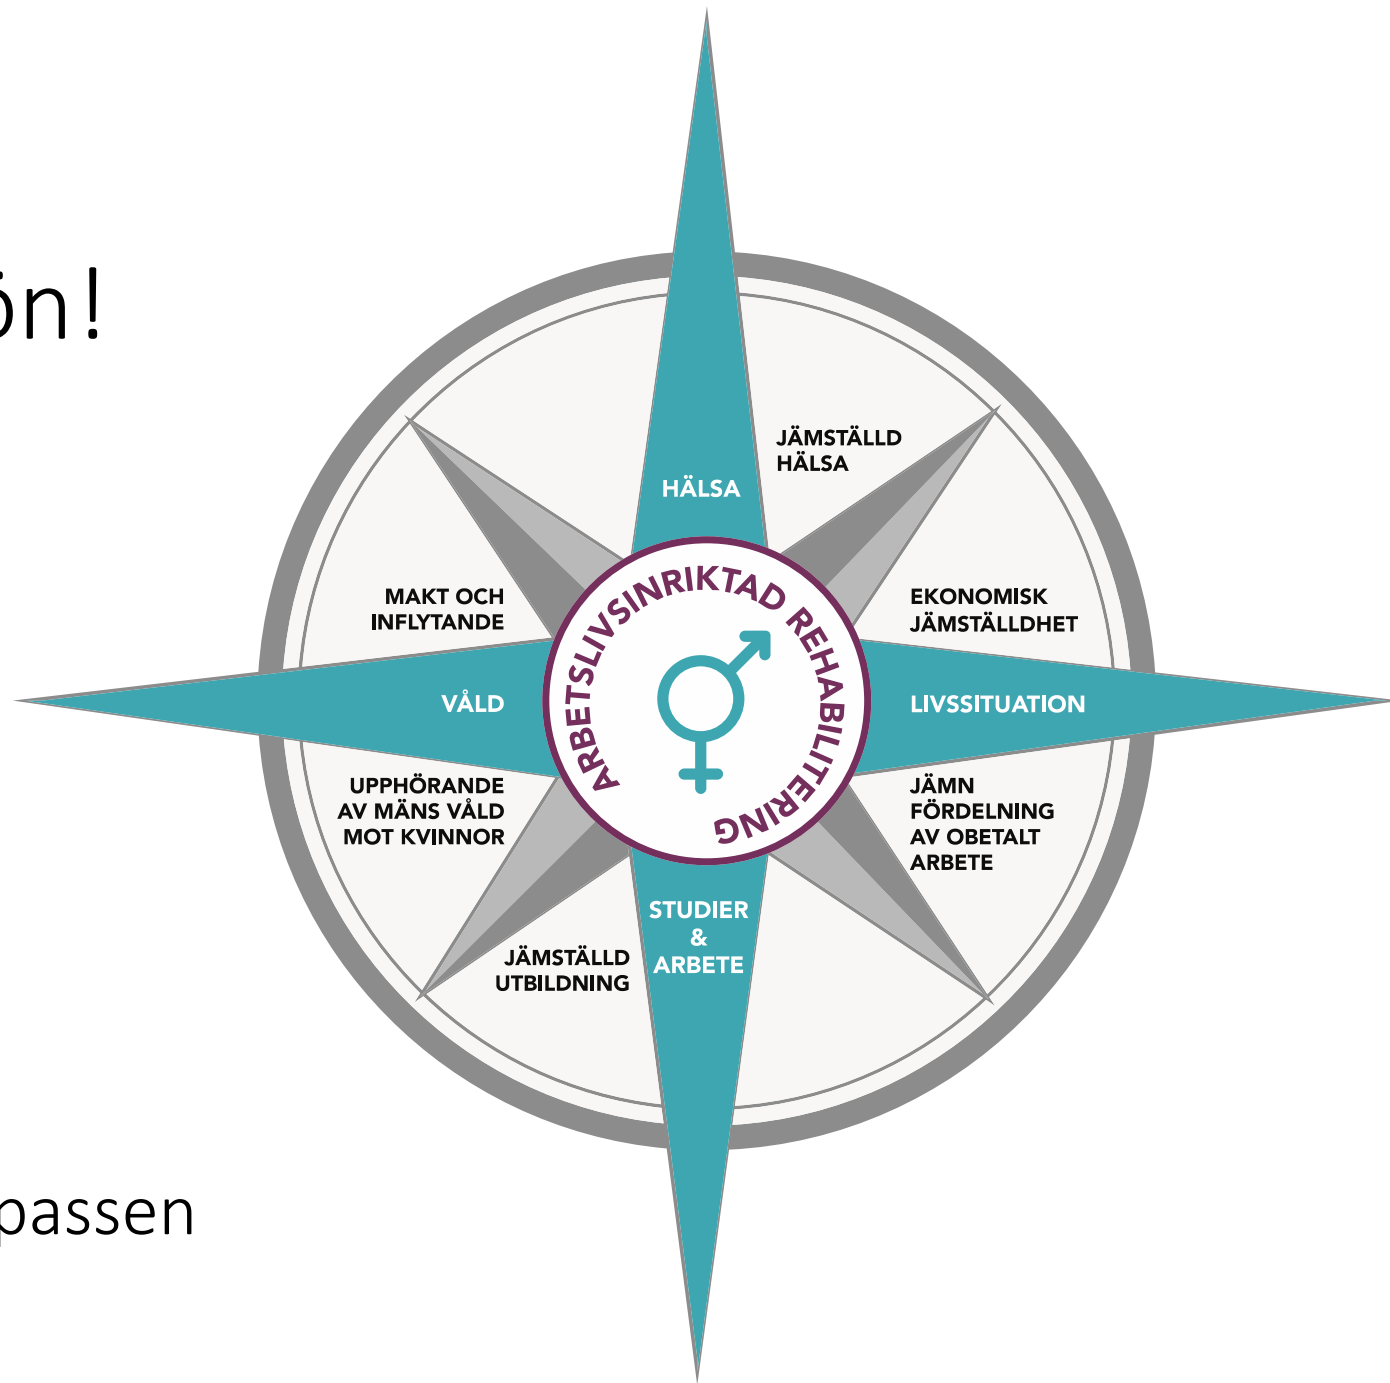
ön!

passen

HÄLSA

JÄMSTÄLLD HÄLSA

MAKT OCH INFLYTANDE

EKONOMISK JÄMSTÄLLDHET

ARBETSLIVSINRIKTAD REHABILITERING

VÅLD

LIVSSITUATION

UPPHÖRANDE AV MÄNS VÅLD MOT KVINNOR

JÄMN FÖRDELNING AV OBETALT ARBETE

JÄMSTÄLLD UTBILDNING

STUDIER & ARBETE